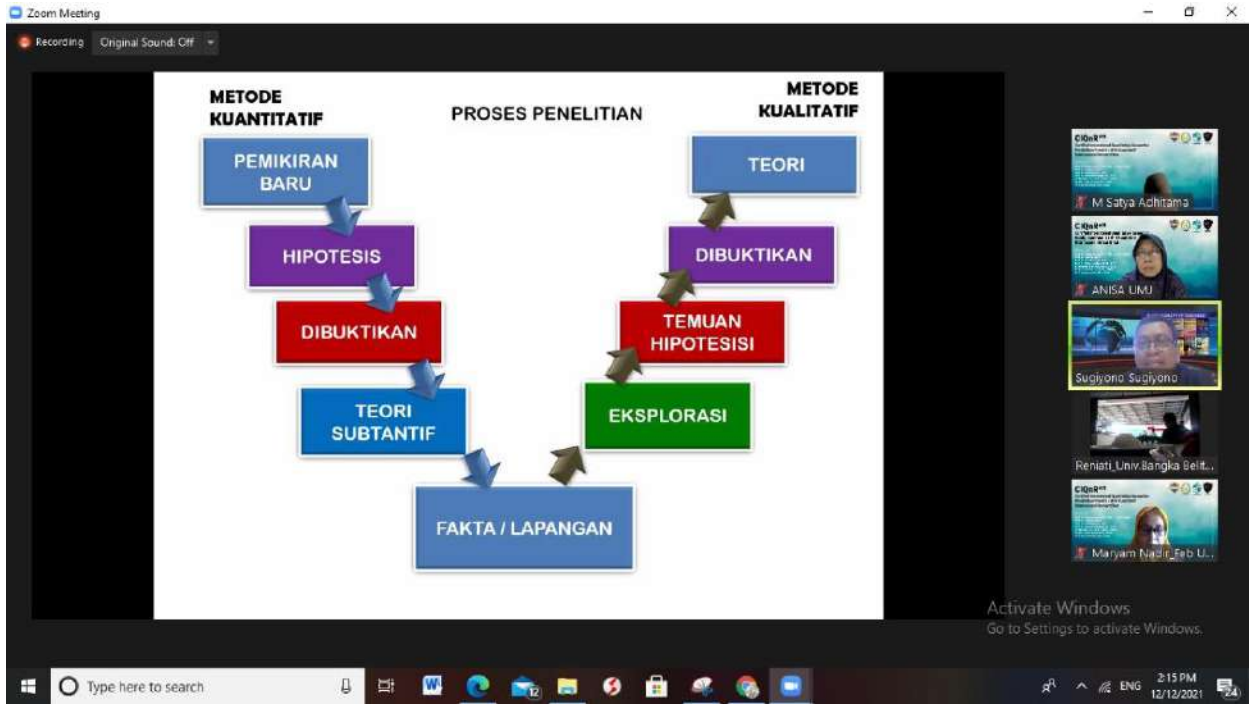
Zoom Meeting

Recording Original Sound: Off

METODE KUANTITATIF

PROSES PENELITIAN

METODE KUALITATIF

PEMIKIRAN BARU

HIPOTESIS

DIBUKTIKAN

TEORI SUBTANTIF

FAKTA / LAPANGAN

EKSPLORASI

TEMUAN HIPOTESISI

DIBUKTIKAN

TEORI

M Satya Adhitama

ANISA UMJ

Sugiyono Sugiyono

Reniati_Univ.Bangka Belit...

Maryam Nadir_Feb U...

Activate Windows
Go to Settings to activate Windows.

Type here to search

ENG 2:15 PM 12/12/2021

24